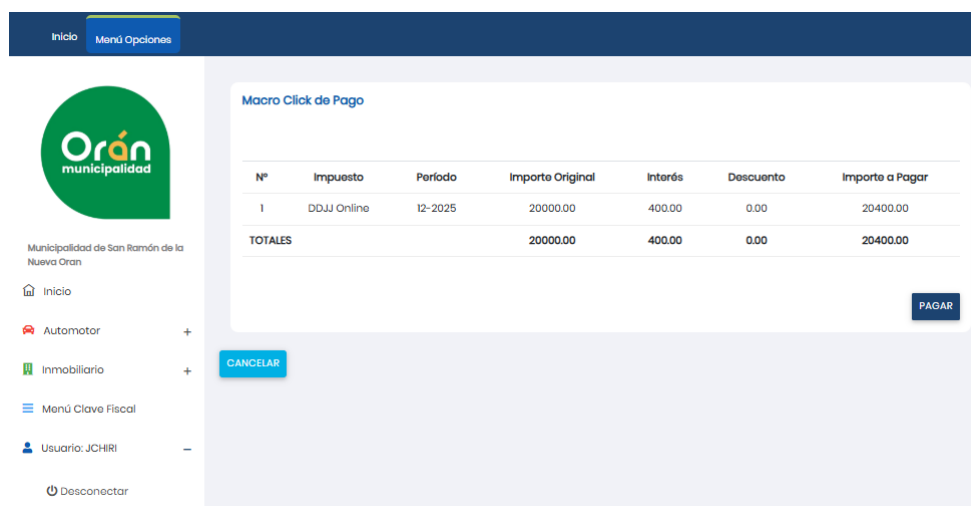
Inicio Menú Opciones

Orán
municipalidad

Municipalidad de San Ramón de la Nueva Oran

Inicio

Automotor +

Inmobiliario +

Menú Clave Fiscal

Usuario: JCHIRI –

Desconectar

Macro Click de Pago

| Nº | Impuesto | Período | Importe Original | Interés | Descuento | Importe a Pagar |
|---|---|---|---|---|---|---|
| 1 | DDJJ Online | 12-2025 | 20000.00 | 400.00 | 0.00 | 20400.00 |
| TOTALES | | | 20000.00 | 400.00 | 0.00 | 20400.00 |

PAGAR

CANCELAR